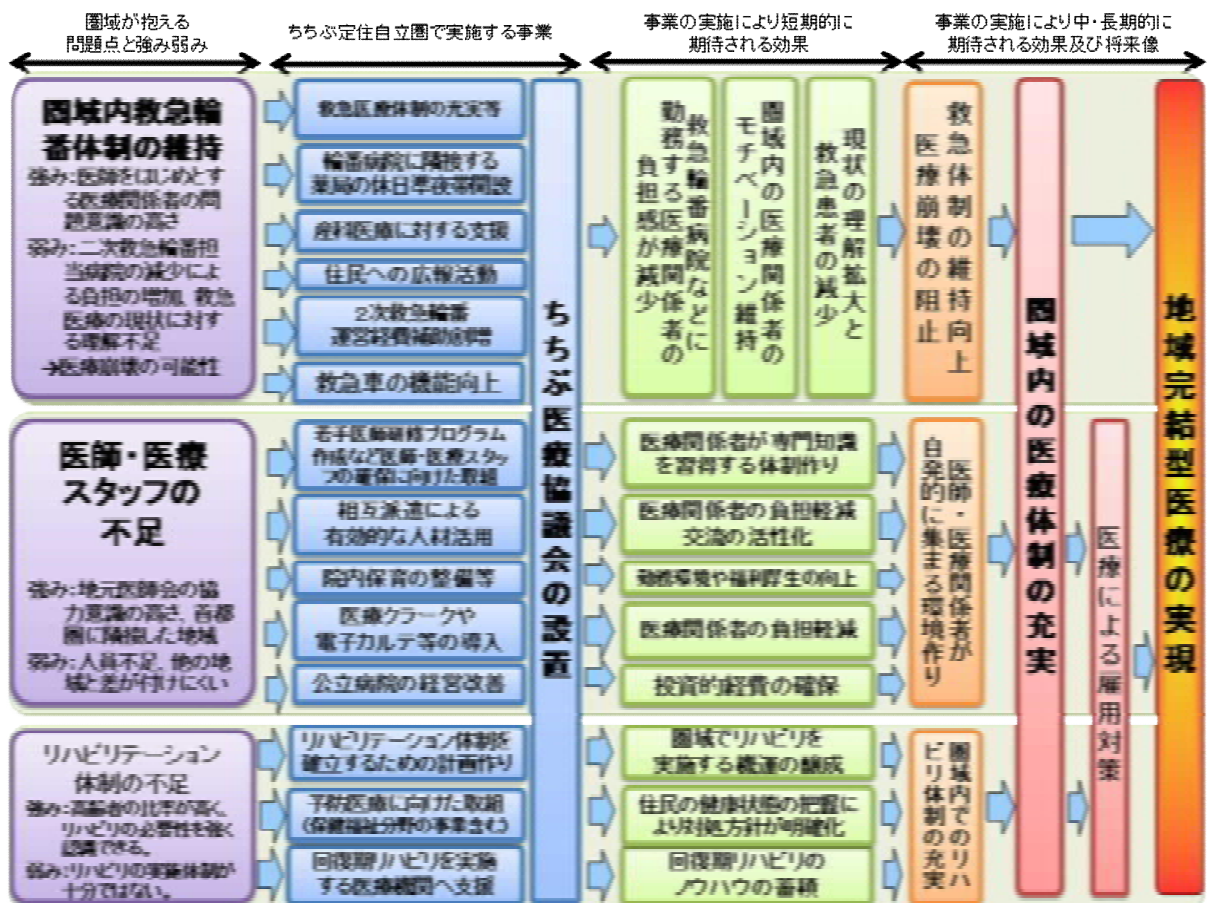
圏域が抱える問題点と強み弱み

ちちぶ定住自立圏で実施する事業

事業の実施により短期的に期待される効果

事業の実施により中・長期的に期待される効果及び将来像

圏域内救急輪番体制の維持

強み：医師をはじめとする医療関係者の問題意識の高さ

弱み：二次救急輪番担当病院の減少による負担の増加、救急医療の現状に対する理解不足

→医療崩壊の可能性

救急医療体制の充実等

輪番病院に隣接する薬局の休日平夜等開設

産科医療に対する支援

住民への広報活動

2次救急輪番運営経費補助制度

救急車の機能向上

ちちぶ医療協議会の設置

救急輪番病院などに勤務する医療関係者の負担感が減少

圏域内の医療関係者のモチベーション維持

現状の理解拡大と救急患者の減少

救急体制の維持向上医療崩壊の阻止

圏域内の医療体制の充実

地域完結型医療の実現

医師・医療スタッフの不足

強み：地元医師会の協力意識の高さ、首都圏に隣接した地域

弱み：人員不足、他の地域と差が付けにくい

若手医師研修プログラム作成など医師・医療スタッフの確保に向けた取組

相互派遣による有効的な人材活用

院内保育の整備等

医療クラークや電子カルテ等の導入

公立病院の経営改善

医療関係者が専門知識を習得する体制作り

医療関係者の負担軽減交流の活性化

勤務環境や福利厚生の向上

医療関係者の負担軽減

投資的経費の確保

医師・医療関係者が自発的に集まる環境作り

医療による雇用対策

リハビリテーション体制の不足

強み：高齢者の比率が高く、リハビリの必要性を強く認識できる。

弱み：リハビリの実施体制が十分ではない。

リハビリテーション体制を確立するための計画作り

予防医療に向けた取組（保健福祉分野の事業含む）

回復期リハビリを実施する医療機関へ支援

圏域でリハビリを実施する機運の醸成

住民の健康状態の把握により対処方針が明確化

回復期リハビリのノウハウの蓄積

圏域内でのリハビリ体制の充実